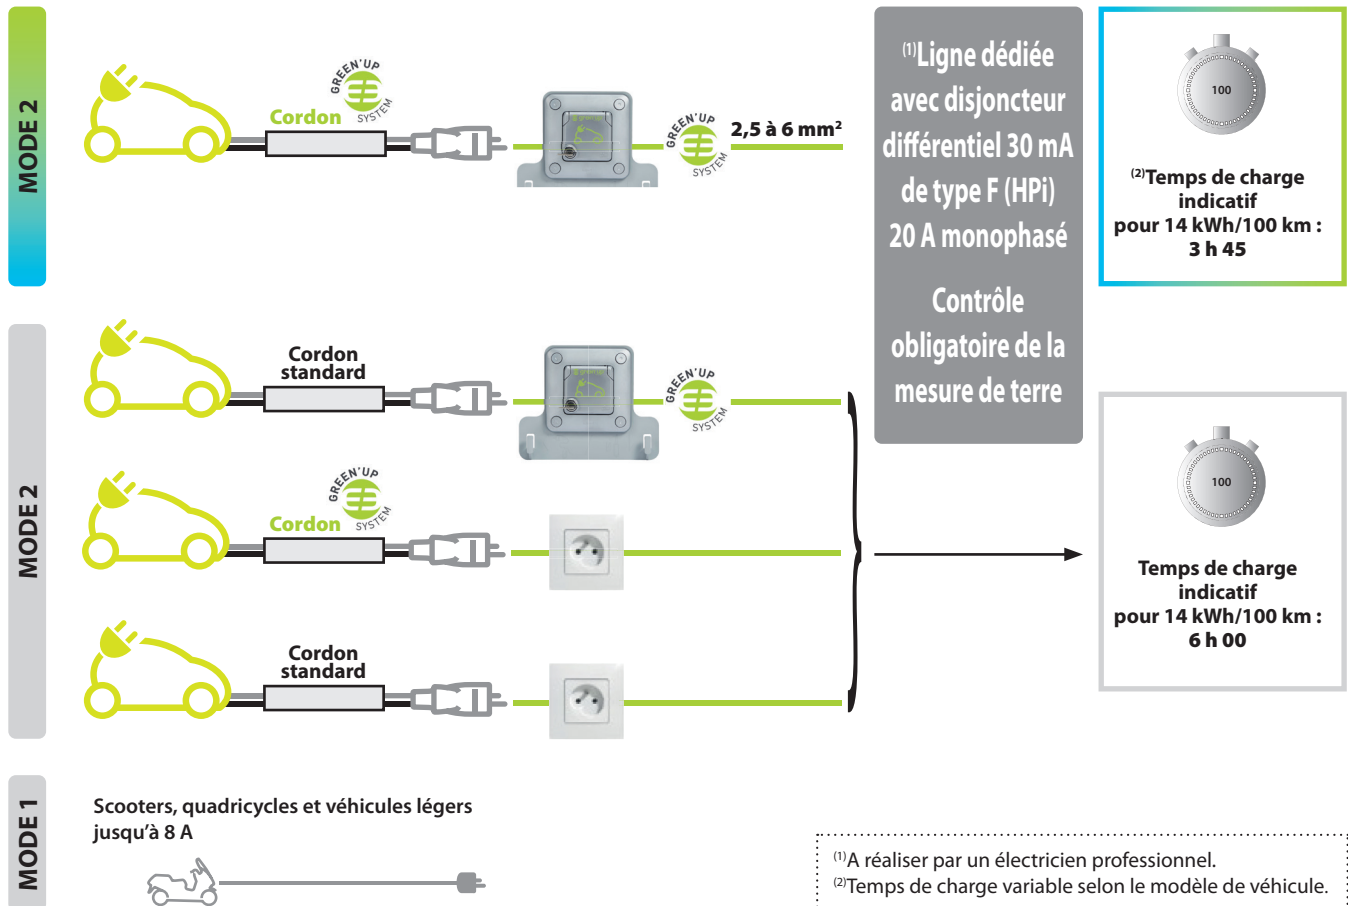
MODE 2

GREEN'UP SYSTEM

Cordon

GREEN'UP SYSTEM

2,5 à 6 mm²

$^{(1)}$Ligne dédiée avec disjoncteur différentiel 30 mA de type F (HPi) 20 A monophasé

Contrôle obligatoire de la mesure de terre

100

$^{(2)}$Temps de charge indicatif pour 14 kWh/100 km : 3 h 45

MODE 2

Cordon standard

GREEN'UP SYSTEM

GREEN'UP SYSTEM

Cordon

Cordon standard

100

Temps de charge indicatif pour 14 kWh/100 km : 6 h 00

MODE 1

Scooters, quadricycles et véhicules légers jusqu'à 8 A

$^{(1)}$A réaliser par un électricien professionnel.
$^{(2)}$Temps de charge variable selon le modèle de véhicule.